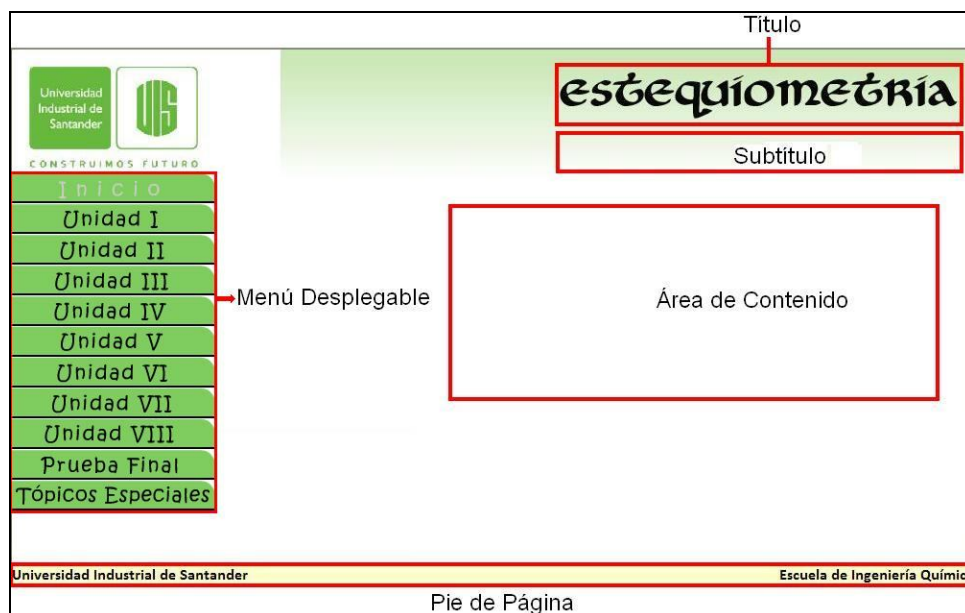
Titulo

Universidad Industrial de Santander

UIS

CONSTRUIMOS FUTURO

estequiometría

Subtítulo

Inicio
Unidad I
Unidad II
Unidad III
Unidad IV
Unidad V
Unidad VI
Unidad VII
Unidad VIII
Prueba Final
Tópicos Especiales

Menú Desplegable

Área de Contenido

Universidad Industrial de Santander

Escuela de Ingeniería Químic

Pie de Página